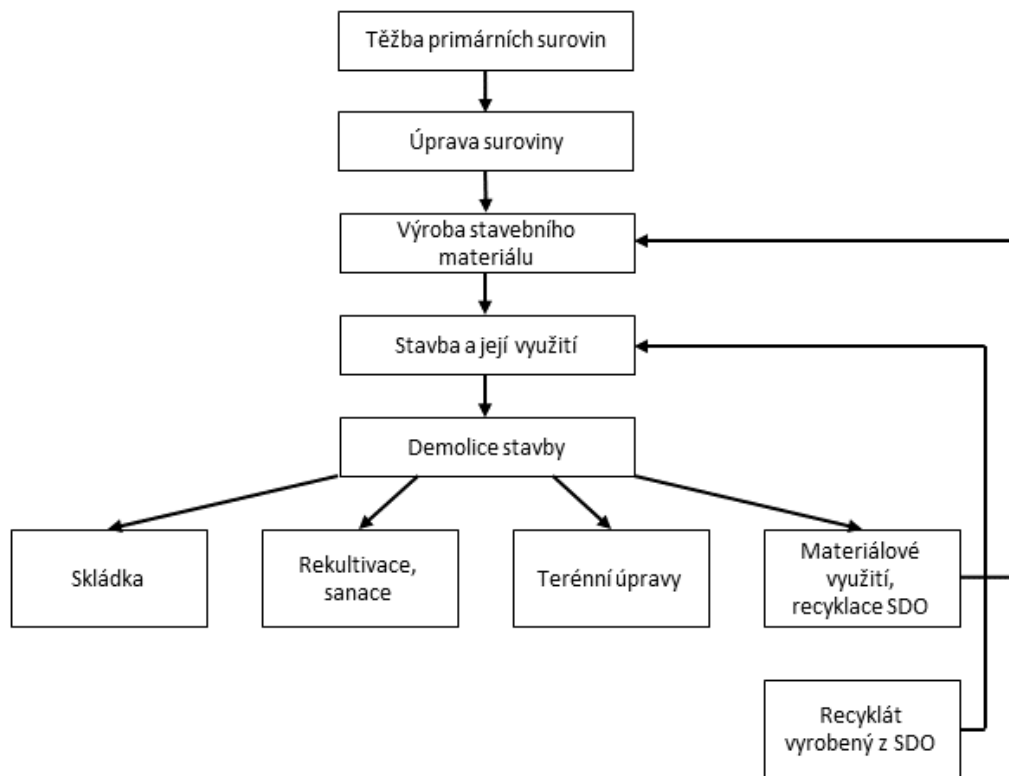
Těžba primárních surovin

Úprava suroviny

Výroba stavebního materiálu

Stavba a její využití

Demolice stavby

Skládka

Rekultivace, sanace

Terénní úpravy

Materiálové využití, recyklace SDO

Recyklát vyrobený z SDO